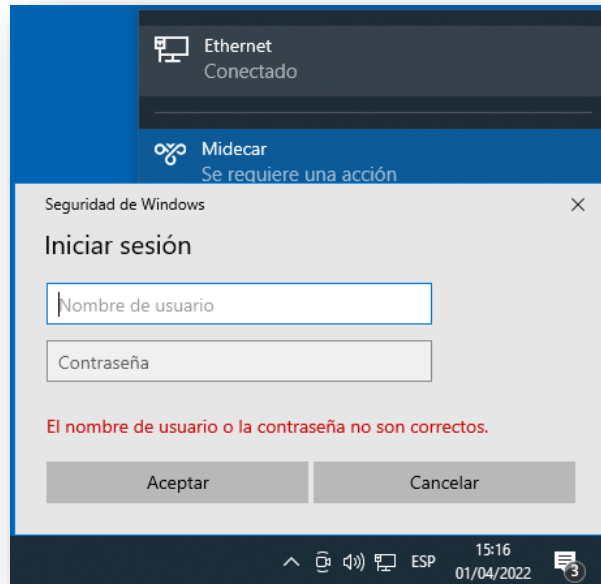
Ethernet
Conectado

Midecar
Se requiere una acción

Seguridad de Windows

Iniciar sesión

Nombre de usuario

Contraseña

El nombre de usuario o la contraseña no son correctos.

Aceptar
Cancelar

ESP
15:16
01/04/2022
3